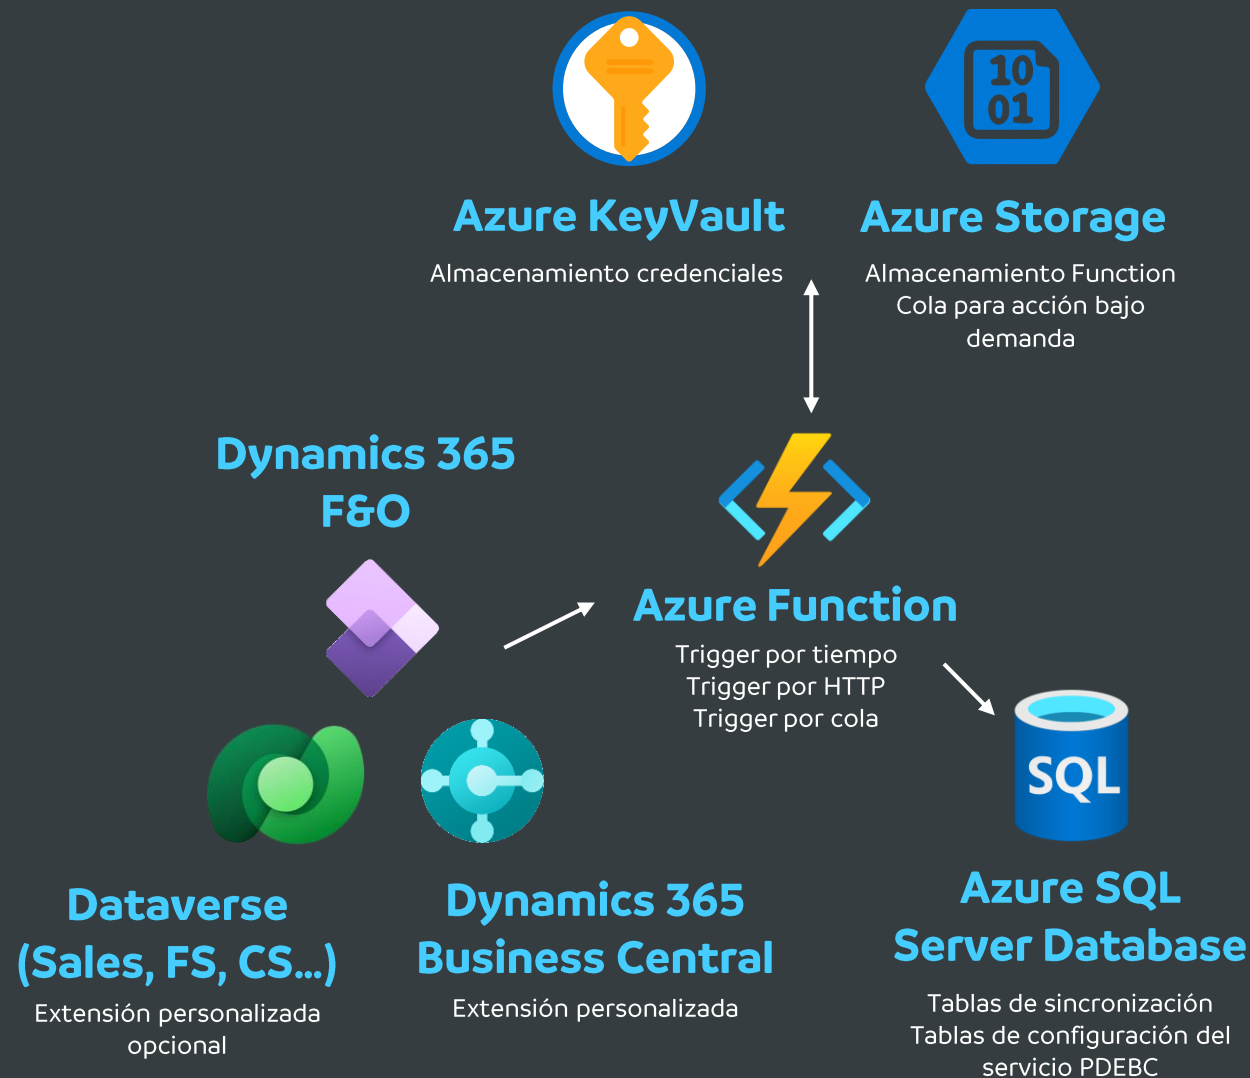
10
01

Azure KeyVault

Almacenamiento credenciales

Azure Storage

Almacenamiento Function
Cola para acción bajo demanda

Dynamics 365
F&O

Azure Function

Trigger por tiempo
Trigger por HTTP
Trigger por cola

SQL

Dataverse
(Sales, FS, CS...)

Extensión personalizada opcional

Dynamics 365
Business Central

Extensión personalizada

Azure SQL
Server Database

Tablas de sincronización
Tablas de configuración del servicio PDEBC